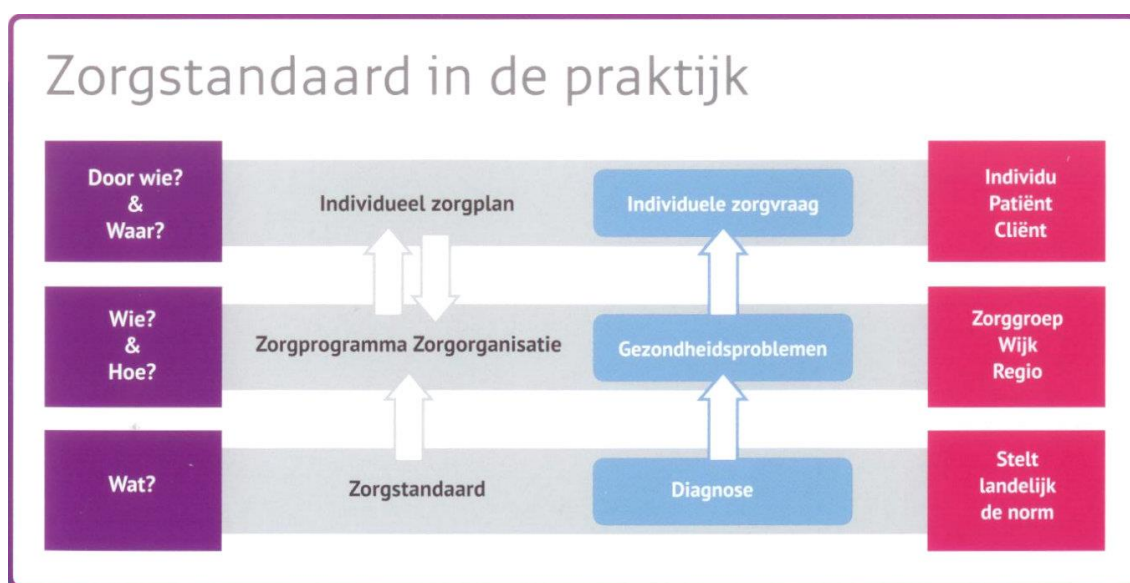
Zorgstandaard in de praktijk

Door wie?
&
Waar?

Individueel zorgplan

Individuele zorgvraag

Individu
Patiënt
Cliënt

Wie?
&
Hoe?

Zorgprogramma Zorgorganisatie

Gezondheidsproblemen

Zorggroep
Wijk
Regio

Wat?

Zorgstandaard

Diagnose

Stelt
landelijk
de norm